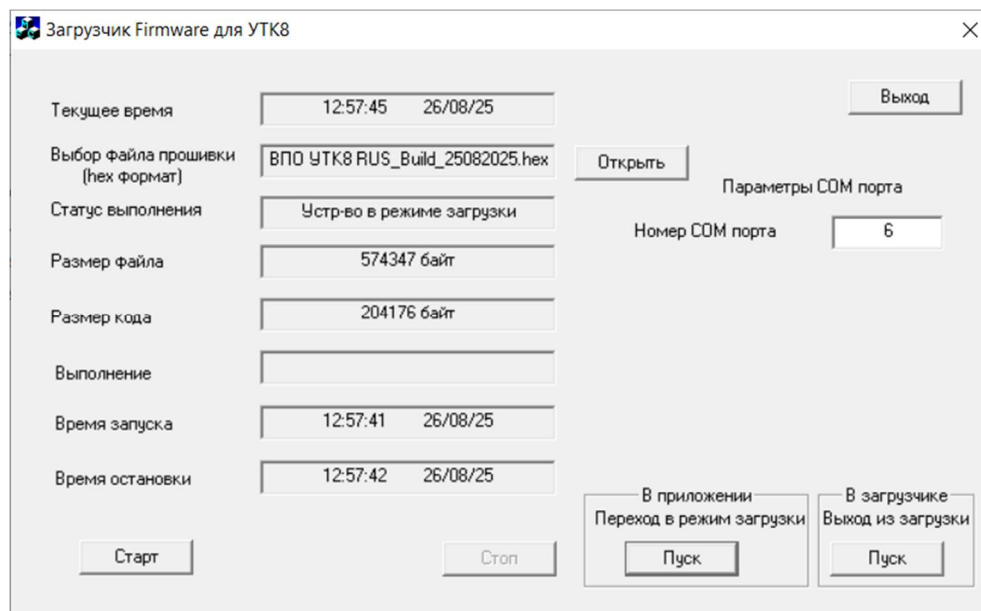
Загрузчик Firmware для УТК8

Выход

Текущее время
12:57:45 26/08/25

Выбор файла прошивки (hex формат)
ВПО УТК8 RUS_Build_25082025.hex
Открыть

Параметры COM порта

Статус выполнения
Устр-во в режиме загрузки

Номер COM порта
6

Размер файла
574347 байт

Размер кода
204176 байт

Выполнение

Время запуска
12:57:41 26/08/25

Время остановки
12:57:42 26/08/25

В приложении
Переход в режим загрузки
Пуск

В загрузчике
Выход из загрузки
Пуск

Старт

Стоп